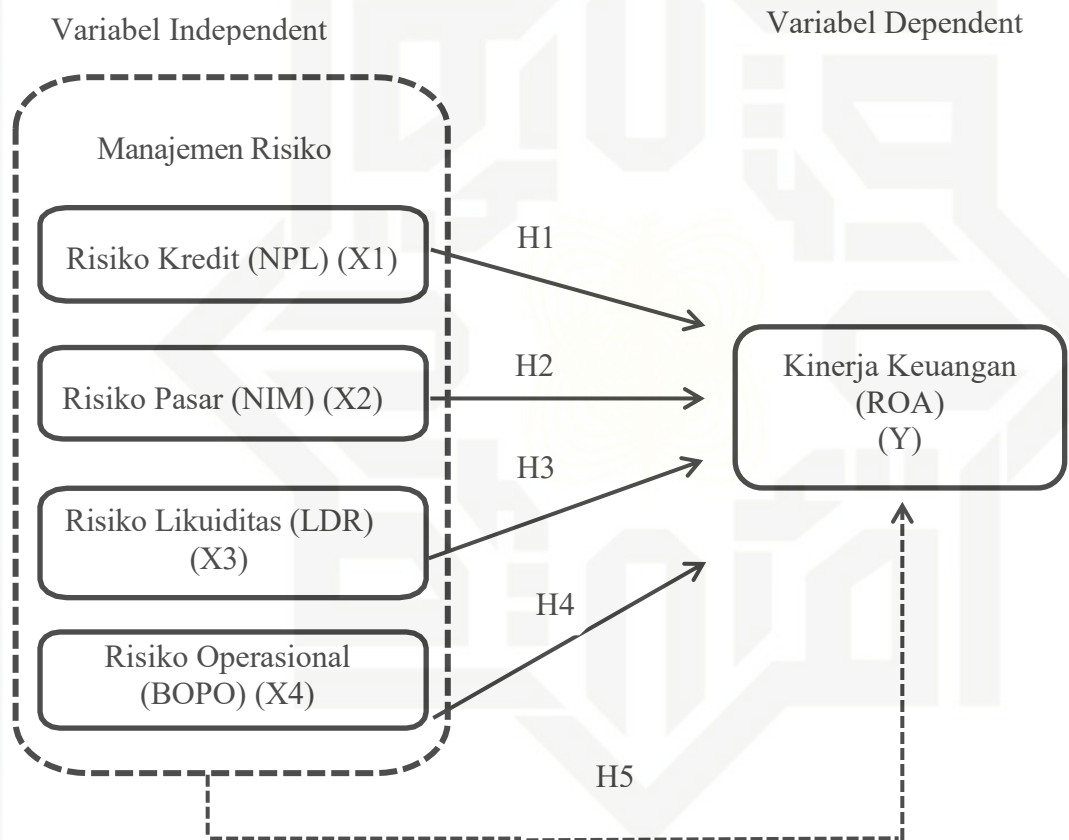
Variabel Independent

Variabel Dependent

Manajemen Risiko

Risiko Kredit (NPL) (X1)

H1

Risiko Pasar (NIM) (X2)

H2

Kinerja Keuangan (ROA) (Y)

H3

Risiko Likuiditas (LDR) (X3)

H4

Risiko Operasional (BOPO) (X4)

H5